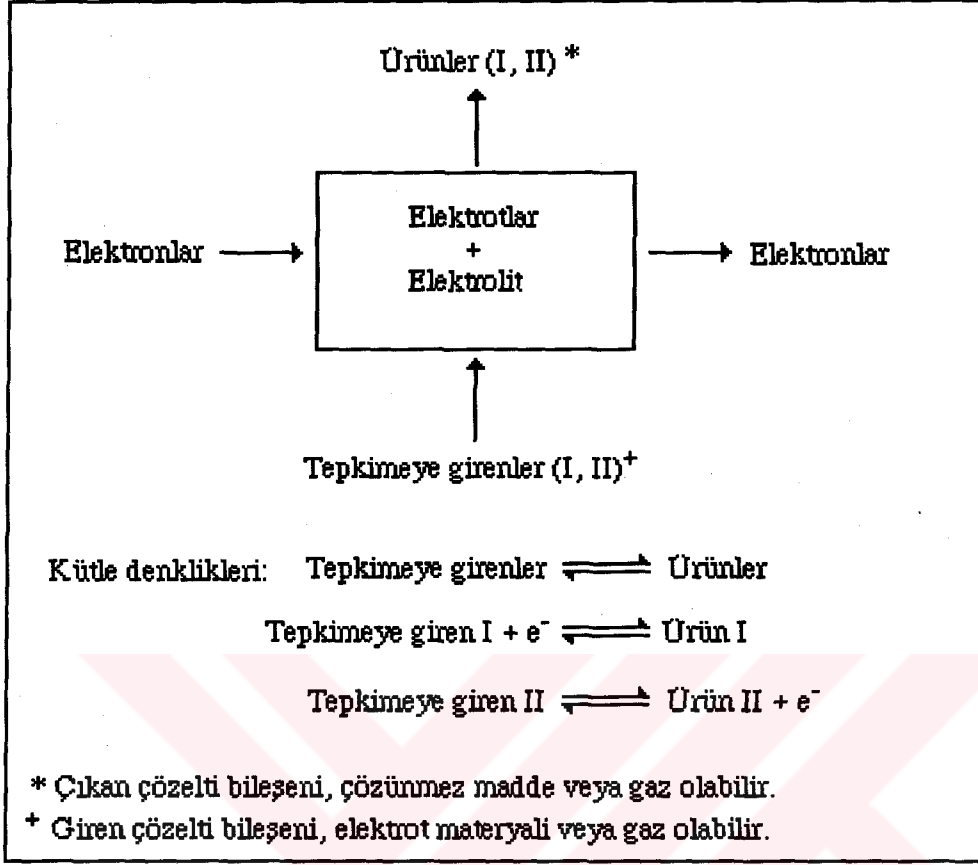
Ürünler (I, II) *

Elektronlar

Elektrotlar + Elektrolit

Elektronlar

Tepkimeye girenler (I, II)$^+$

Kütle denklikleri: Tepkimeye girenler $\rightleftharpoons$ Ürünler

Tepkimeye giren I + $e^-$ $\rightleftharpoons$ Ürün I

Tepkimeye giren II $\rightleftharpoons$ Ürün II + $e^-$

* Çıkan çözelti bileşeni, çözünmez madde veya gaz olabilir.

$^+$ Giren çözelti bileşeni, elektrot materyali veya gaz olabilir.